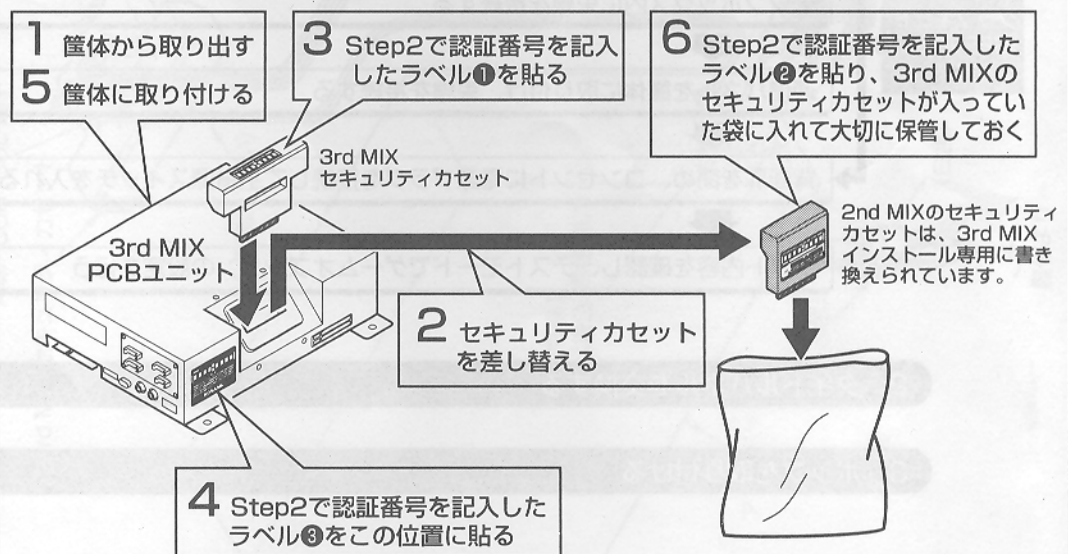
1 筐体から取り出す
5 筐体に取り付ける

3 Step2で認証番号を記入したラベル❶を貼る

6 Step2で認証番号を記入したラベル❷を貼り、3rd MIXのセキュリティカセットが入っていた袋に入れて大切に保管しておく

3rd MIX
セキュリティカセット

3rd MIX
PCBユニット

2nd MIXのセキュリティカセットは、3rd MIXインストール専用に書き換えられています。

2 セキュリティカセットを差し替える

4 Step2で認証番号を記入したラベル❸をこの位置に貼る